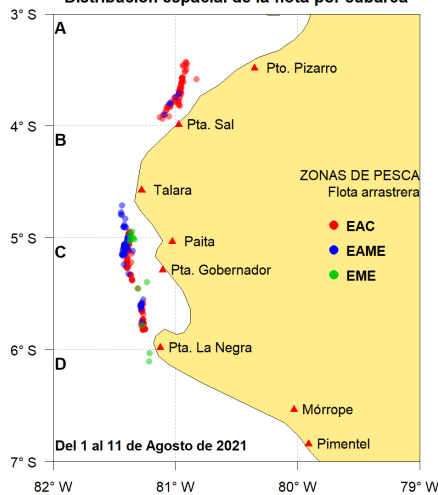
Distribución espacial de la flota por subárea

3° S
4° S
5° S
6° S
7° S

A
B
C
D

Pto. Pizarro
Pta. Sal
Talara
Paita
Pta. Gobernador
Pta. La Negra
Mórrope
Pimentel

ZONAS DE PESCA
Flota arrastrera
EAC
EAME
EME

Del 1 al 11 de Agosto de 2021

82° W
81° W
80° W
79° W